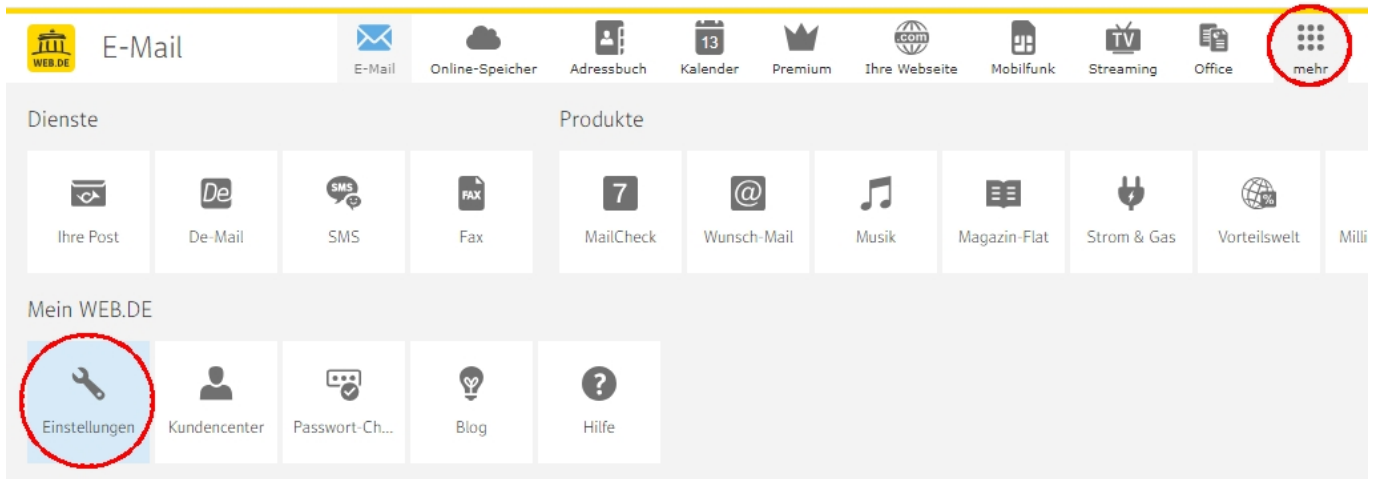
WEB.DE E-Mail

E-Mail Online-Speicher Adressbuch 13 Kalender Premium .com Ihre Webseite Mobilfunk TV Streaming Office mehr

Dienste

Ihre Post
De De-Mail
SMS SMS
FAX Fax

Produkte

7 MailCheck
@ Wunsch-Mail
Musik
Magazin-Flat
Strom & Gas
% Vorteilswelt
Milli

Mein WEB.DE

Einstellungen
Kundencenter
Passwort-Ch...
Blog
? Hilfe